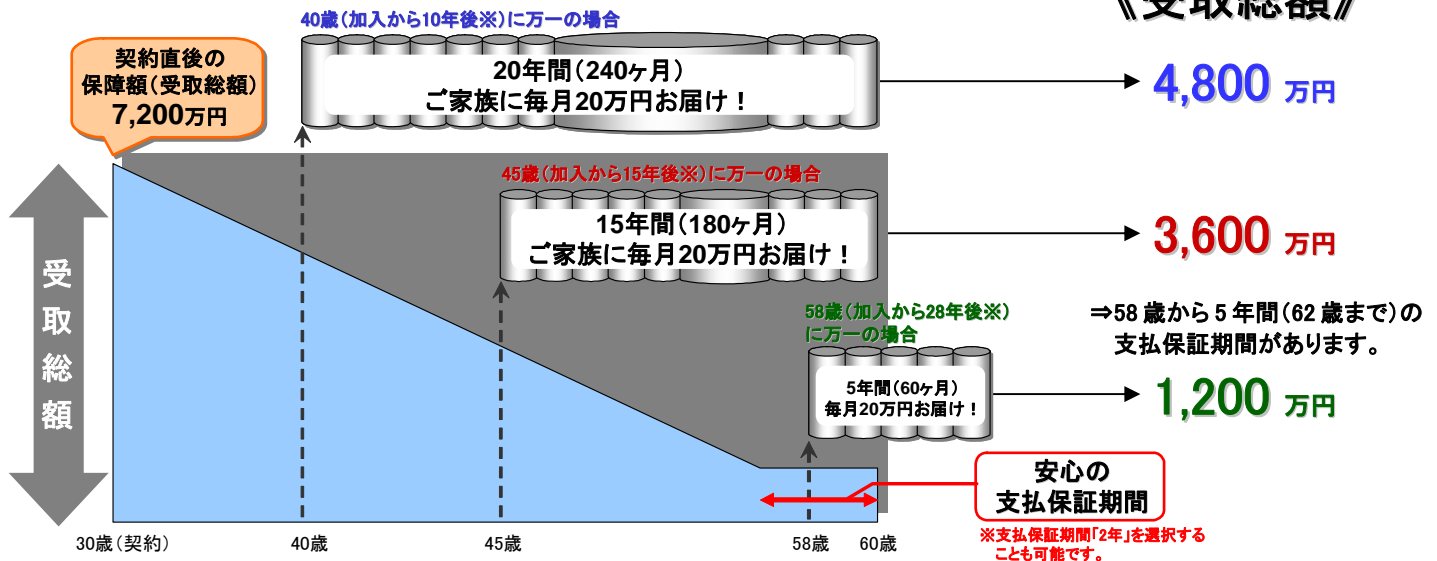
《受取総額》

40歳(加入から10年後※)に万一の場合

契約直後の保障額(受取総額)7,200万円

20年間(240ヶ月)
ご家族に毎月20万円お届け!

4,800 万円

45歳(加入から15年後※)に万一の場合

15年間(180ヶ月)
ご家族に毎月20万円お届け!

3,600 万円

受取総額

58歳(加入から28年後※)に万一の場合

⇒58 歳から 5 年間(62 歳まで)の支払保証期間があります。

5年間(60ヶ月)
毎月20万円お届け!

1,200 万円

安心の
支払保証期間

※支払保証期間「2年」を選択することも可能です。

30歳(契約)
40歳
45歳
58歳
60歳